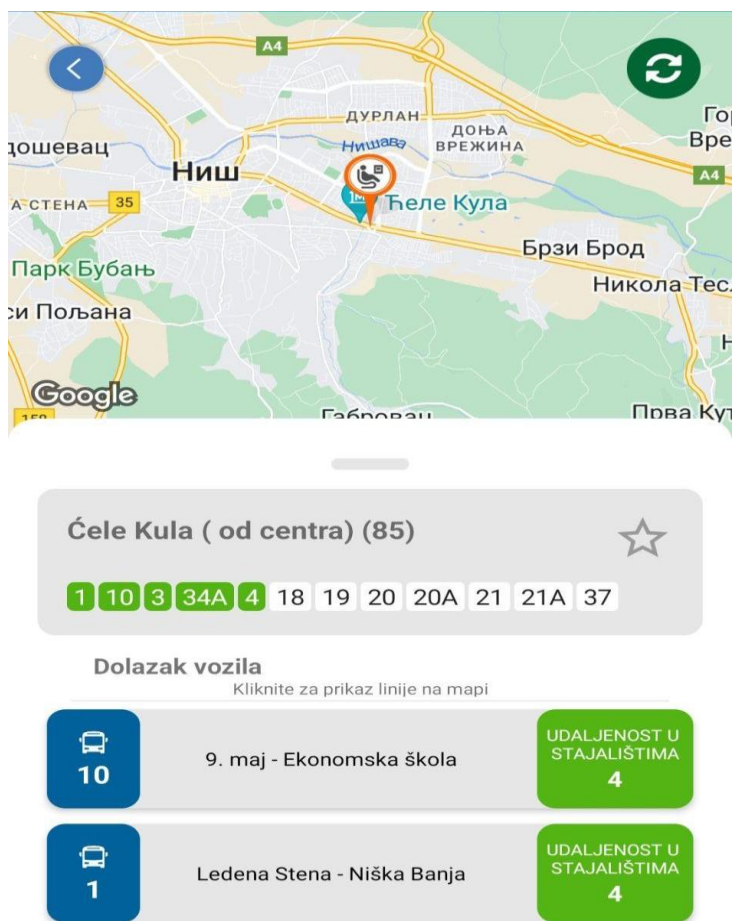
A4
ДУРЛАН
Гор
Вре
Нишава
ДОЊА ВРЕЖИНА
дошевац
Ниш
A4
А СТЕНА 35
Ћеле Кула
Брзи Брод
Парк Бубањ
Никола Тесл
си Пољана
Н
Google
Габровац
Прва Кут

Ćele Kula ( od centra) (85)

1 10 3 34A 4 18 19 20 20A 21 21A 37

Dolazak vozila
Kliknite za prikaz linije na mapi

10
9. maj - Ekonomska škola
UDALJENOST U STAJALIŠTIMA
4

1
Ledena Stena - Niška Banja
UDALJENOST U STAJALIŠTIMA
4